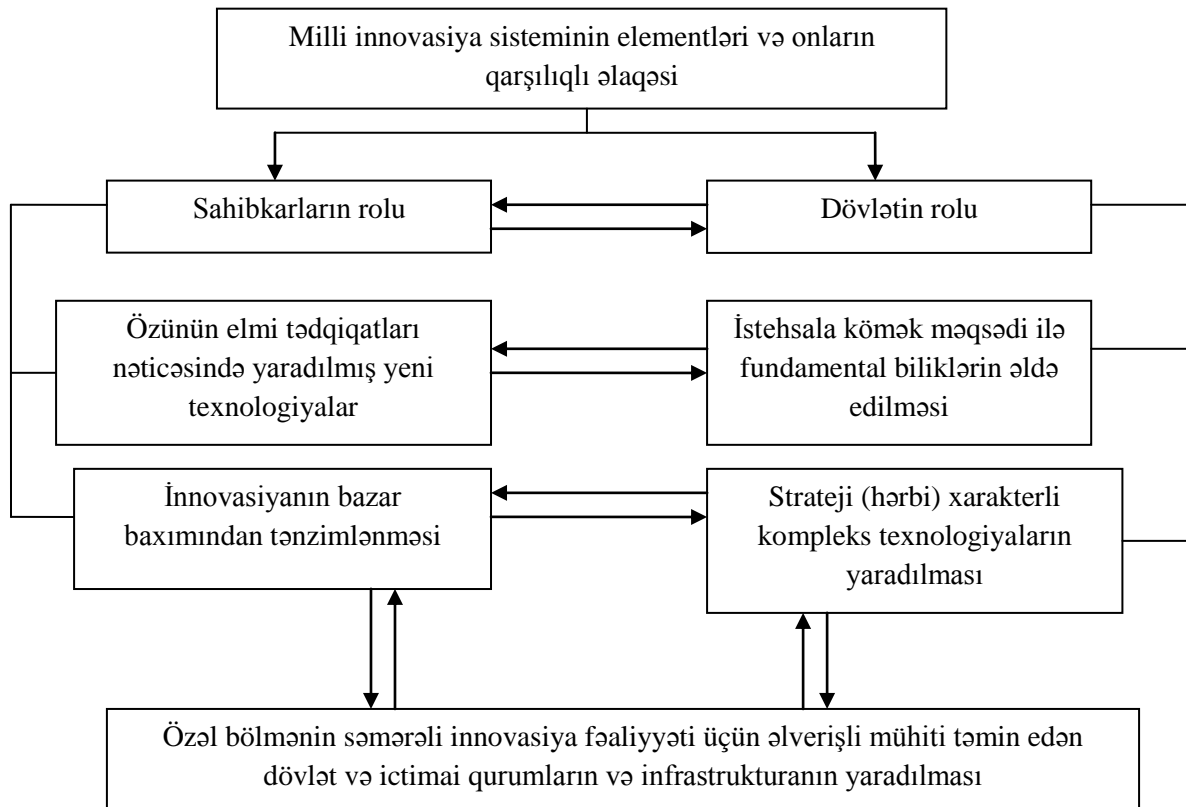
Milli innovasiya sisteminin elementləri və onların qarşılıqlı əlaqəsi

Sahibkarların rolu

Dövlətin rolu

Özünün elmi tədqiqatları nəticəsində yaradılmış yeni texnologiyalar

İstehsala kömək məqsədi ilə fundamental biliklərin əldə edilməsi

İnnovasiyanın bazar baxımından tənzimlənməsi

Strateji (hərbi) xarakterli kompleks texnologiyaların yaradılması

Özəl bölmənin səmərəli innovasiya fəaliyyəti üçün əlverişli mühiti təmin edən dövlət və ictimai qurumların və infrastrukturanın yaradılması